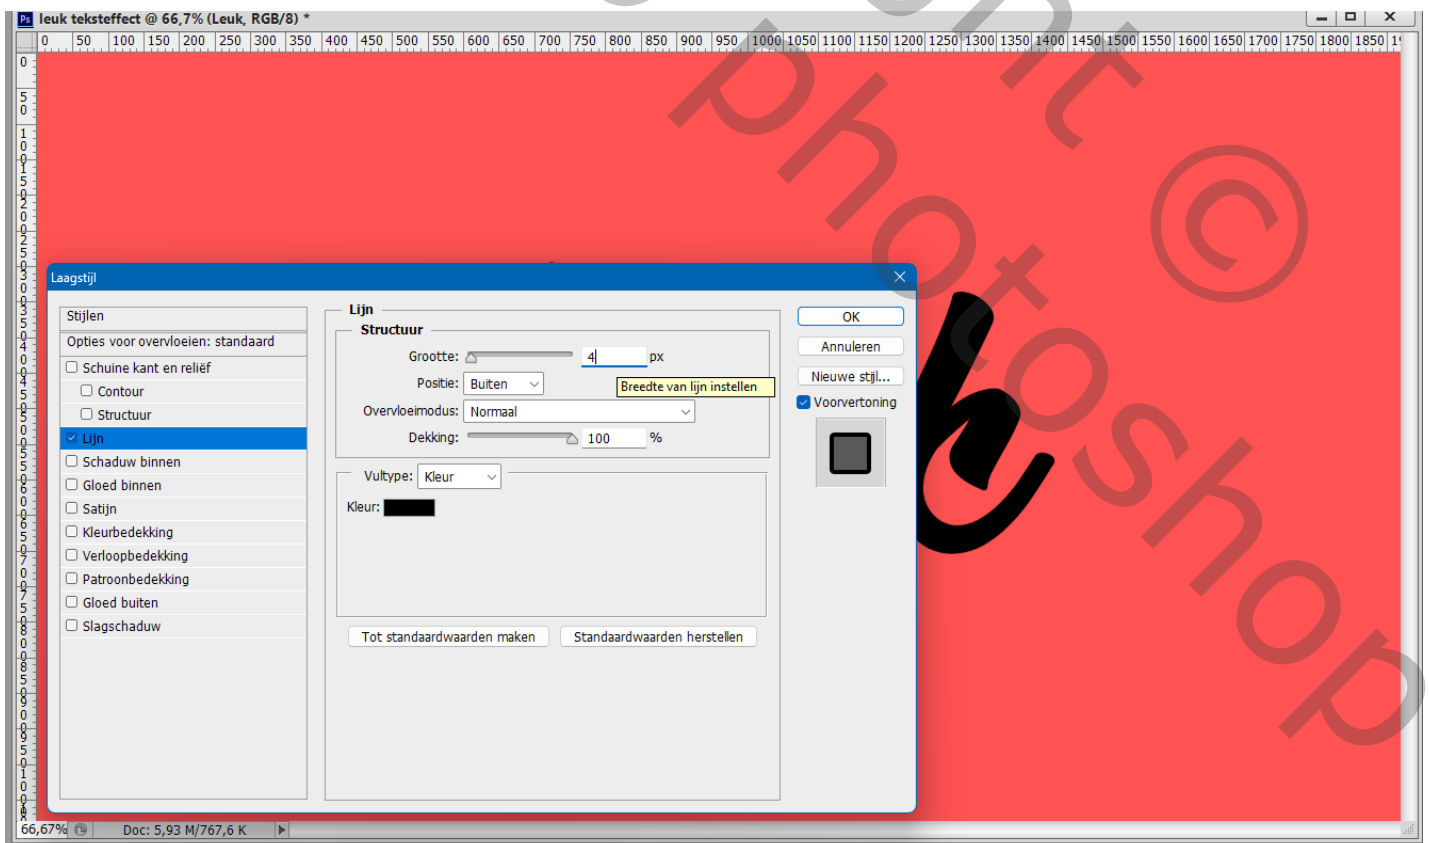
Ps leuk teksteffect @ 66,7% (Leuk, RGB/8) *

0 50 100 150 200 250 300 350 400 450 500 550 600 650 700 750 800 850 900 950 1000 1050 1100 1150 1200 1250 1300 1350 1400 1450 1500 1550 1600 1650 1700 1750 1800 1850

photoshop ©

Laagstijl

Stijlen
Opties voor overvloeien: standaard
Schuine kant en reliëf
Contour
Structuur
Lijn
Schaduw binnen
Gloed binnen
Satijn
Kleurbedekking
Verloopbedekking
Patroonbedekking
Gloed buiten
Slagschaduw

Lijn
Structuur
Grootte: 4 px
Breedte van lijn instellen
Positie: Buiten
Overvloeimodus: Normaal
Dekking: 100 %

Vultype: Kleur
Kleur:

Tot standaardwaarden maken
Standaardwaarden herstellen

OK
Annuleren
Nieuwe stijl...
Voorvertoning

66,67%
Doc: 5,93 M/767,6 K